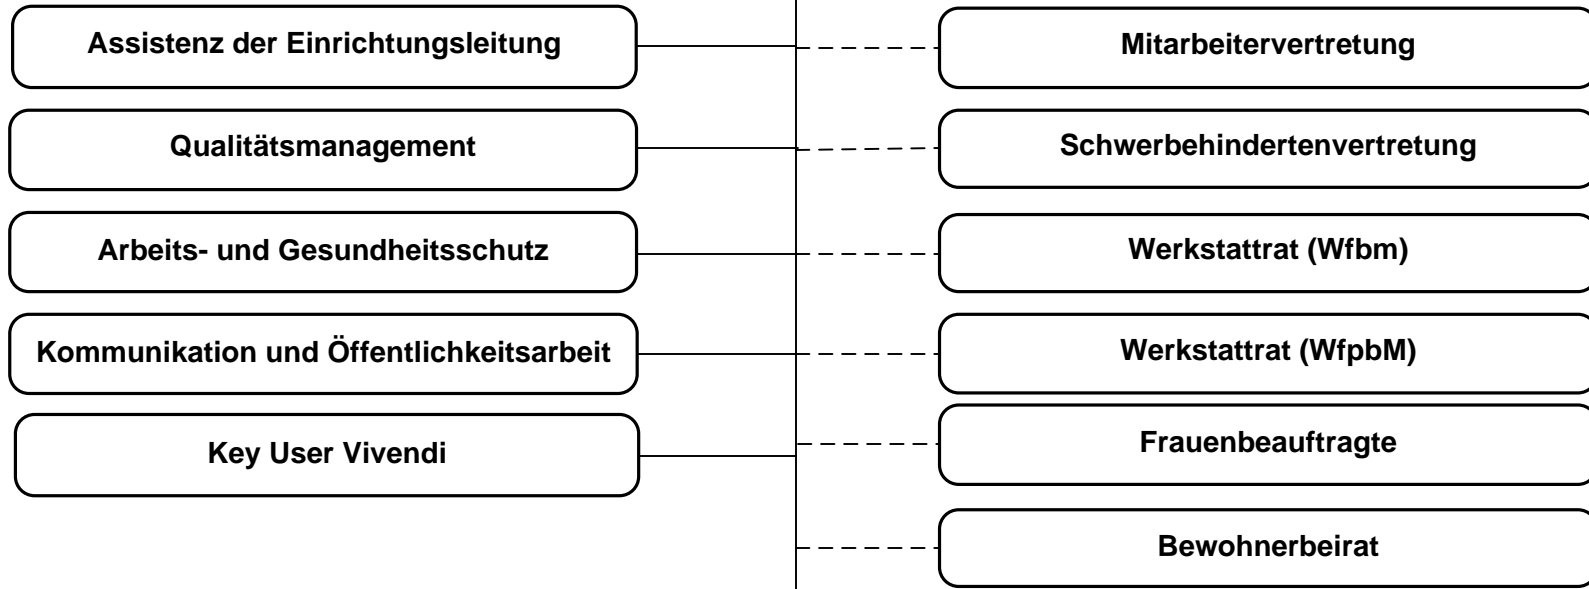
Assistenz der Einrichtungsleitung

Mitarbeitervertretung

Qualitätsmanagement

Schwerbehindertenvertretung

Arbeits- und Gesundheitsschutz

Werkstattrat (Wfbm)

Kommunikation und Öffentlichkeitsarbeit

Werkstattrat (WfpbM)

Key User Vivendi

Frauenbeauftragte

Bewohnerbeirat